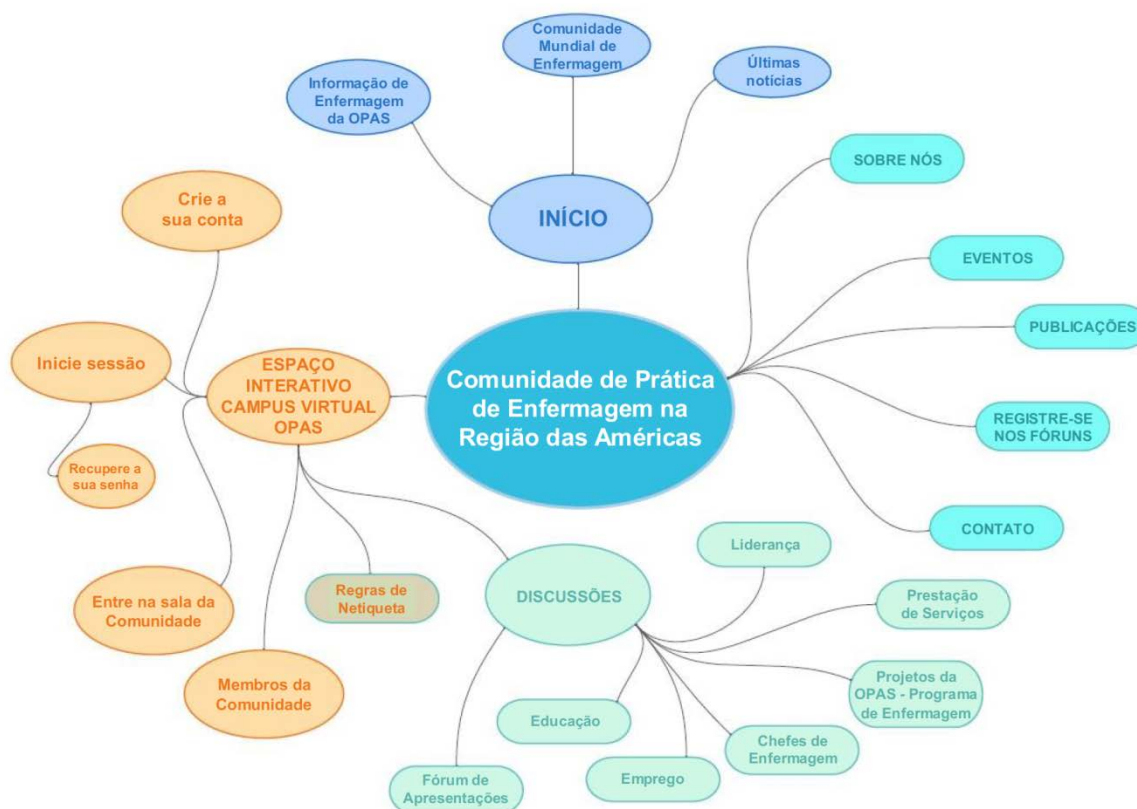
Comunidade Mundial de Enfermagem

Informação de Enfermagem da OPAS

Últimas notícias

INÍCIO

SOBRE NÓS

EVENTOS

PUBLICAÇÕES

Comunidade de Prática de Enfermagem na Região das Américas

REGISTRE-SE NOS FÓRUNS

CONTATO

Crie a sua conta

Inicie sessão

ESPAÇO INTERATIVO CAMPUS VIRTUAL OPAS

Recupere a sua senha

Entre na sala da Comunidade

Regras de Netiqueta

Membros da Comunidade

DISCUSSÕES

Liderança

Prestação de Serviços

Projetos da OPAS - Programa de Enfermagem

Educação

Chefes de Enfermagem

Emprego

Fórum de Apresentações